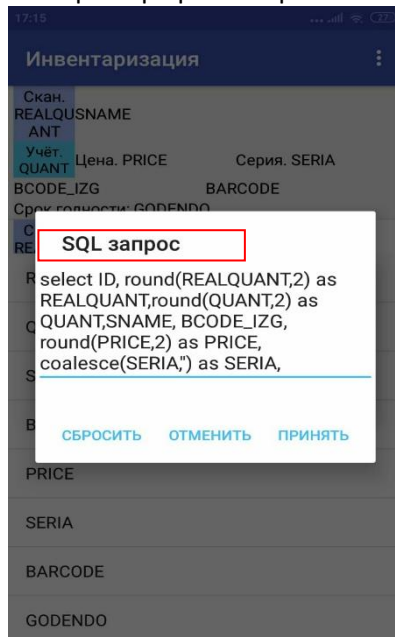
17:15
Инвентаризация
Скан. REALQU ANT
SNAME
Учёт. QUANT
Цена. PRICE
Серия. SERIA
BCODE_IZG
BARCODE
Срок годности: GODENDO
SQL запрос
select ID, round(REALQUANT,2) as REALQUANT,round(QUANT,2) as QUANT,SNAME, BCODE_IZG, round(PRICE,2) as PRICE, coalesce(SERIA,'') as SERIA,
СБРОСИТЬ
ОТМЕНИТЬ
ПРИНЯТЬ
PRICE
SERIA
BARCODE
GODENDO